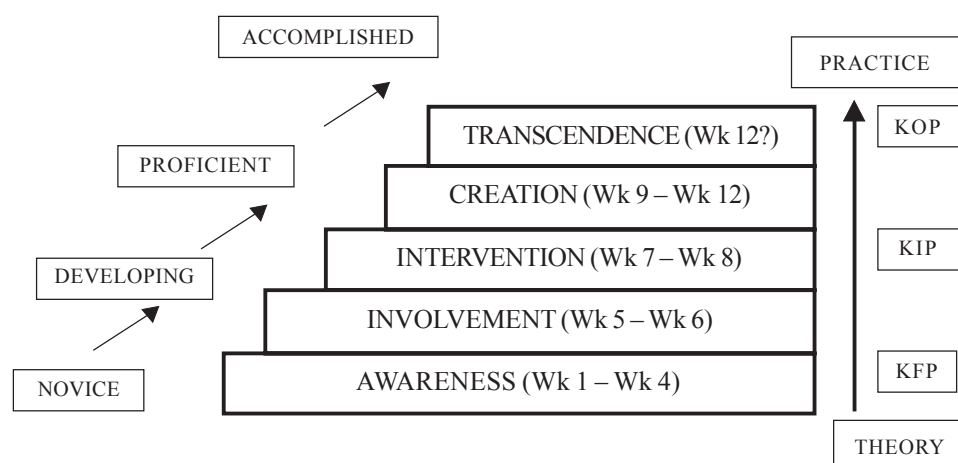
ACCOMPLISHED

PROFICIENT

DEVELOPING

NOVICE

TRANSCENDENCE (Wk 12?)

CREATION (Wk 9 – Wk 12)

INTERVENTION (Wk 7 – Wk 8)

INVOLVEMENT (Wk 5 – Wk 6)

AWARENESS (Wk 1 – Wk 4)

PRACTICE

KOP

KIP

KFP

THEORY